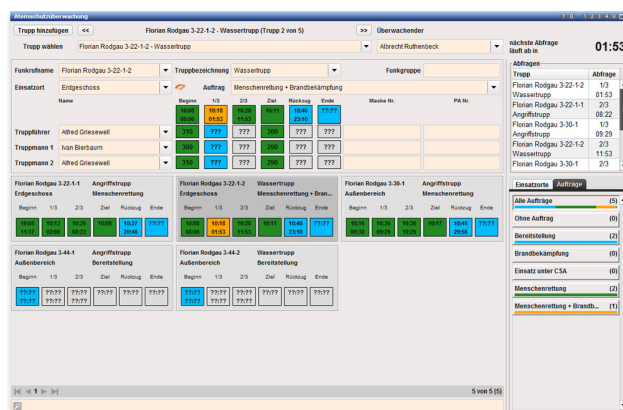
Atemschutzüberwachung

Trupp hinzufügen | << | Florian Rodgau 3-22-1-2 - Wassertrupp (Trupp 2 von 5) | >> | Überwachender

Trupp wählen | Florian Rodgau 3-22-1-2 - Wassertrupp | Albrecht Ruthenbeck

nächste Abfrage läuft ab in 01:53

Funkrufname | Florian Rodgau 3-22-1-2 | Truppbezeichnung | Wassertrupp | Funkgruppe

Einsatzort | Erdgeschoss | Auftrag | Menschenrettung + Brandbekämpfung

| | Name | Beginn | 1/3 | 2/3 | Ziel | Rückzug | Ende | Maske Nr. | PA Nr. |
|---|---|---|---|---|---|---|---|---|---|
| | | 10:08 00:06 | 10:18 01:53 | 10:20 11:53 | 10:11 | 10:40 23:10 | ??:?? | | |
| Truppführer | Alfred Griesewell | 310 | ??? | ??? | 300 | ??? | ??? | | |
| Truppmann 1 | Ivan Bierbaum | 300 | ??? | ??? | 290 | ??? | ??? | | |
| Truppmann 2 | Alfred Griesewell | 310 | ??? | ??? | 290 | ??? | ??? | | |

Florian Rodgau 3-22-1-1 Angriffstrupp
Erdgeschoss Menschenrettung
Beginn 1/3 2/3 Ziel Rückzug Ende
10:08 11:37 | 10:13 02:09 | 10:29 08:22 | 10:08 | 10:37 20:48 | ??:??

Florian Rodgau 3-22-1-2 Wassertrupp
Erdgeschoss Menschenrettung + Bran...
Beginn 1/3 2/3 Ziel Rückzug Ende
10:08 00:06 | 10:18 01:53 | 10:20 11:53 | 10:11 | 10:40 23:10 | ??:??

Florian Rodgau 3-30-1 Angriffstrupp
Außenbereich Menschenrettung
Beginn 1/3 2/3 Ziel Rückzug Ende
10:16 00:38 | 10:19 09:29 | 10:26 19:29 | 10:17 | 10:46 29:56 | ??:??

Florian Rodgau 3-44-1 Angriffstrupp
Außenbereich Bereitstellung
Beginn 1/3 2/3 Ziel Rückzug Ende
??:?? ??:?? | ??:?? ??:?? | ??:?? ??:?? | ??:?? | ??:?? ??:?? | ??:??

Florian Rodgau 3-44-2 Wassertrupp
Außenbereich Bereitstellung
Beginn 1/3 2/3 Ziel Rückzug Ende
??:?? ??:?? | ??:?? ??:?? | ??:?? ??:?? | ??:?? | ??:?? ??:?? | ??:??

Abfragen
| Trupp | Abfrage |
|---|---|
| Florian Rodgau 3-22-1-2 Wassertrupp | 1/3 01:53 |
| Florian Rodgau 3-22-1-1 Angriffstrupp | 2/3 08:22 |
| Florian Rodgau 3-30-1 Angriffstrupp | 1/3 09:29 |
| Florian Rodgau 3-22-1-2 Wassertrupp | 2/3 11:53 |
| Florian Rodgau 3-30-1 | 2/3 |

Einsatzorte | Aufträge
Alle Aufträge (5)
Ohne Auftrag (0)
Bereitstellung (2)
Brandbekämpfung (0)
Einsatz unter CSA (0)
Menschenrettung (2)
Menschenrettung + Brandb... (1)

5 von 5 (5)